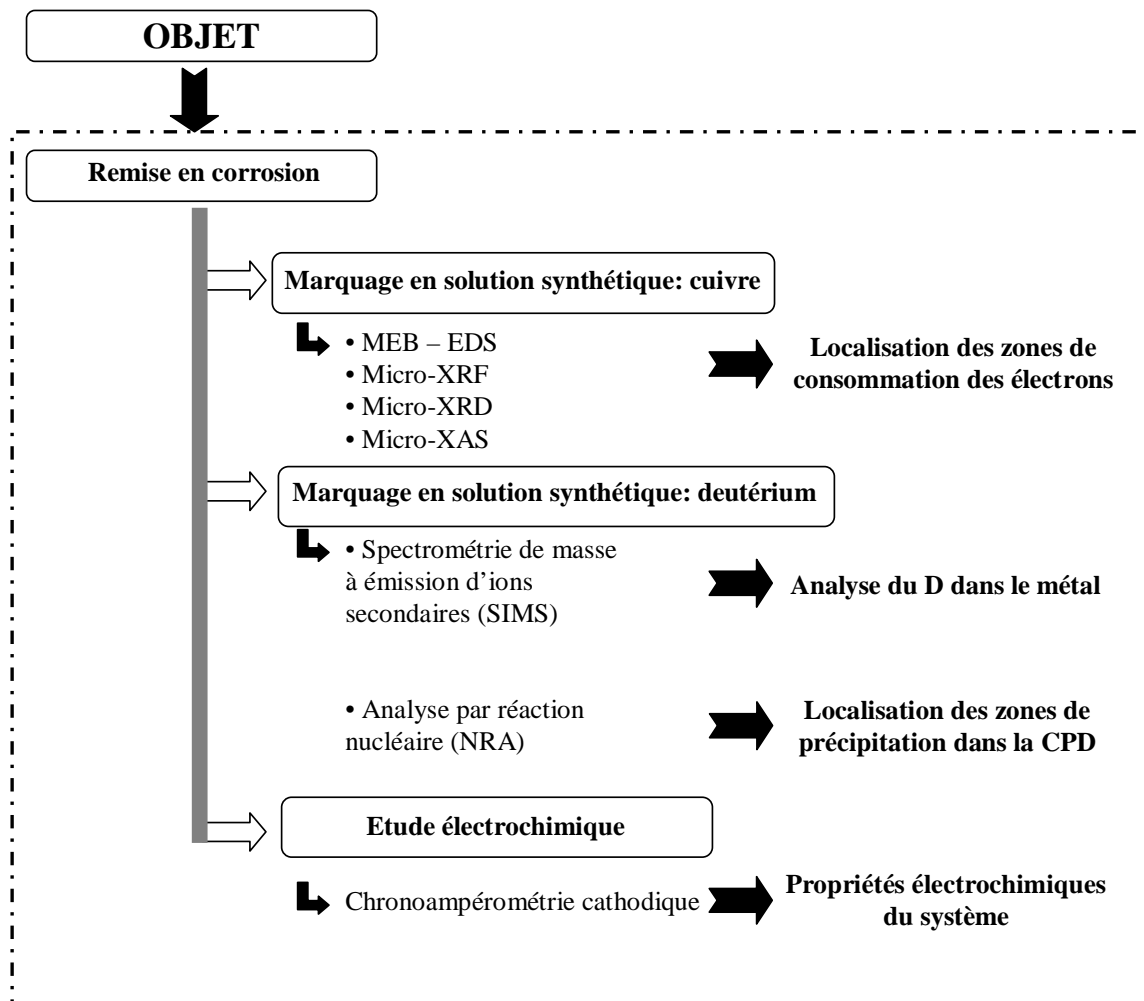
OBJET

Remise en corrosion

Marquage en solution synthétique: cuivre

• MEB – EDS
• Micro-XRF
• Micro-XRD
• Micro-XAS

Localisation des zones de consommation des électrons

Marquage en solution synthétique: deutérium

• Spectrométrie de masse à émission d'ions secondaires (SIMS)

Analyse du D dans le métal

• Analyse par réaction nucléaire (NRA)

Localisation des zones de précipitation dans la CPD

Etude électrochimique

Chronoampérométrie cathodique

Propriétés électrochimiques du système